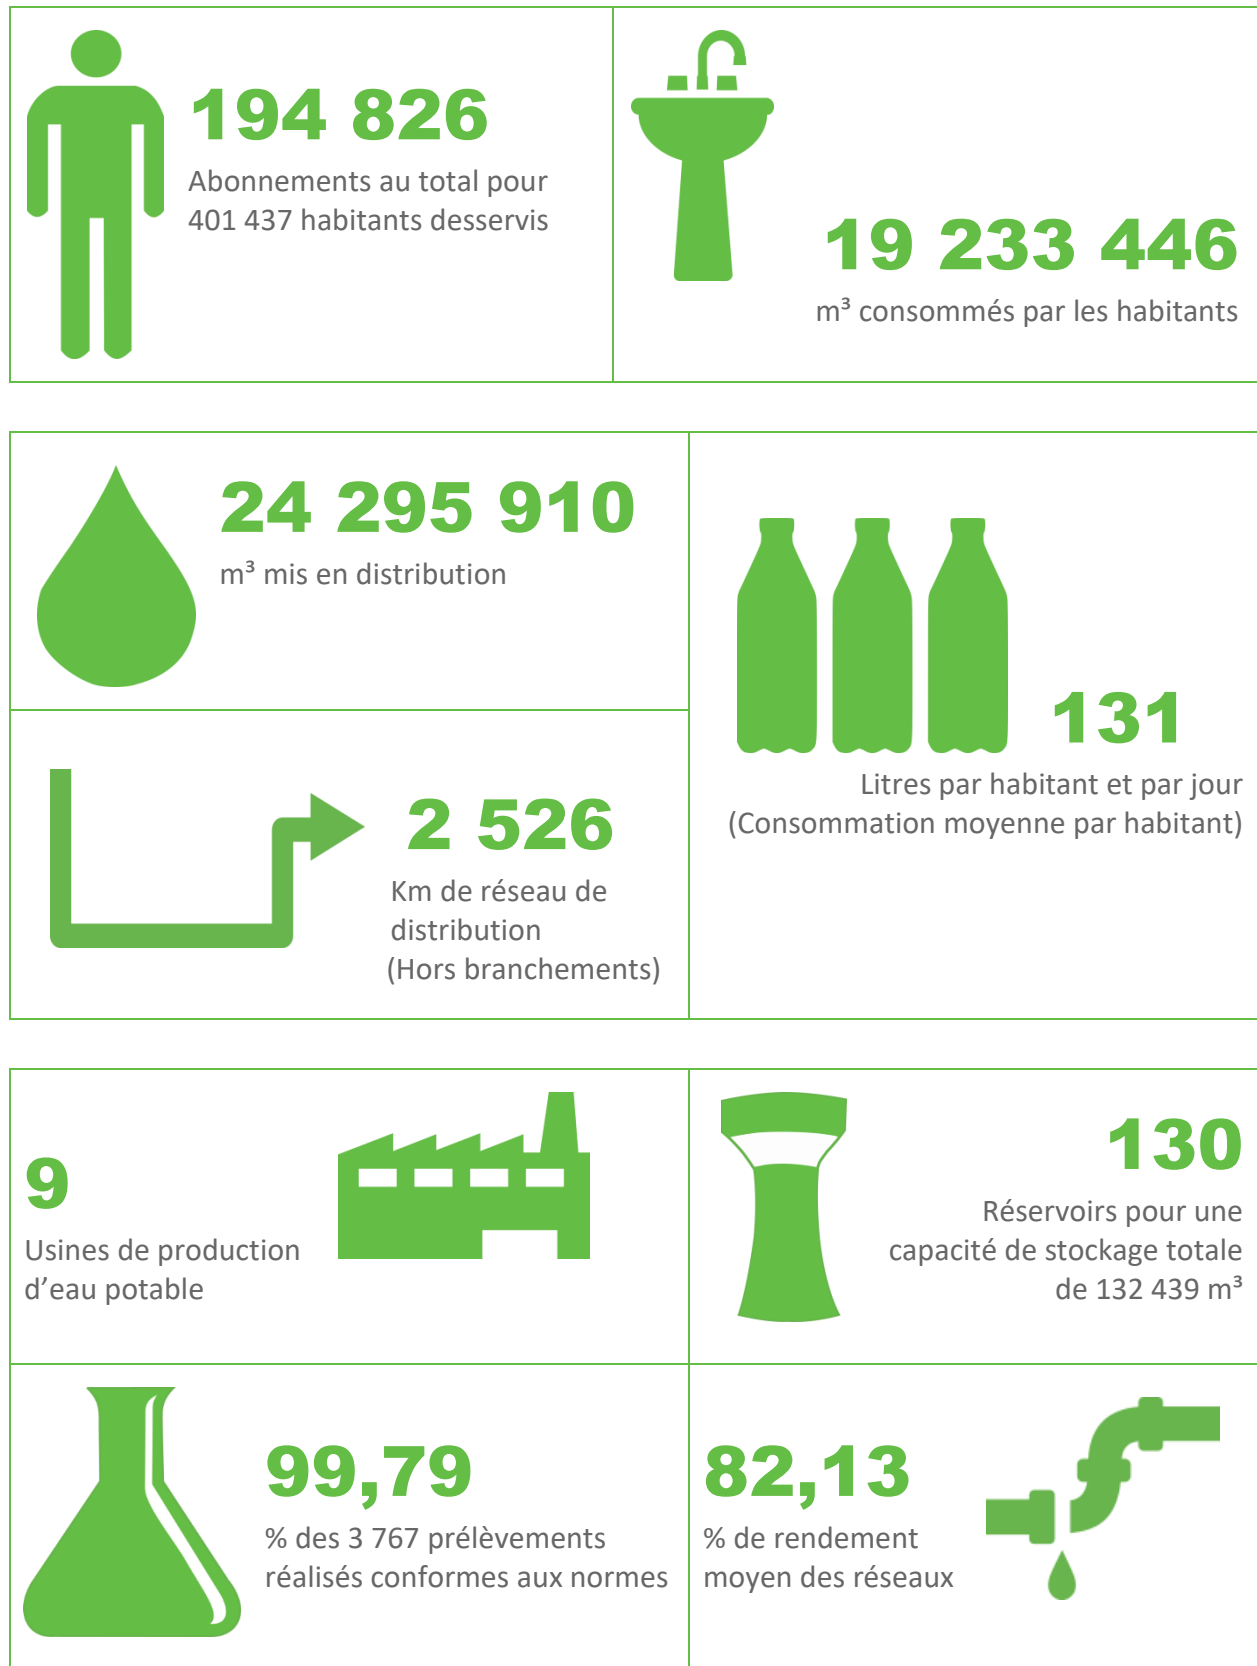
194 826

Abonnements au total pour 401 437 habitants desservis

19 233 446

m³ consommés par les habitants

24 295 910

m³ mis en distribution

2 526

Km de réseau de distribution (Hors branchements)

131

Litres par habitant et par jour (Consommation moyenne par habitant)

9

Usines de production d’eau potable

130

Réservoirs pour une capacité de stockage totale de 132 439 m³

99,79

% des 3 767 prélèvements réalisés conformes aux normes

82,13

% de rendement moyen des réseaux